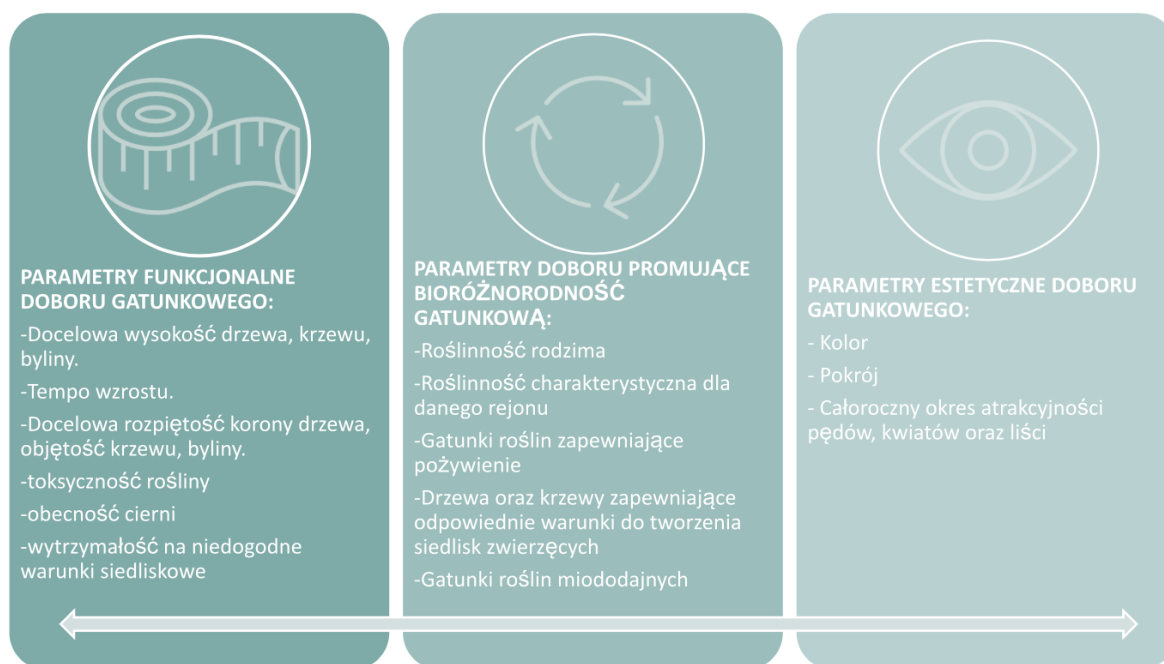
PARAMETRY FUNKCJONALNE DOBORU GATUNKOWEGO:

-Docelowa wysokość drzewa, krzewu, byliny.

-Tempo wzrostu.

-Docelowa rozpiętość korony drzewa, objętość krzewu, byliny.

-toksyczność rośliny

-obecność cierni

-wytrzymałość na niedogodne warunki siedliskowe

PARAMETRY DOBORU PROMUJĄCE BIORÓŻNORODNOŚĆ GATUNKOWĄ:

-Roślinność rodzima

-Roślinność charakterystyczna dla danego rejonu

-Gatunki roślin zapewniające pożywienie

-Drzewa oraz krzewy zapewniające odpowiednie warunki do tworzenia siedlisk zwierzęcych

-Gatunki roślin miododajnych

PARAMETRY ESTETYCZNE DOBORU GATUNKOWEGO:

- Kolor

- Pokrój

- Całoroczny okres atrakcyjności pędów, kwiatów oraz liści